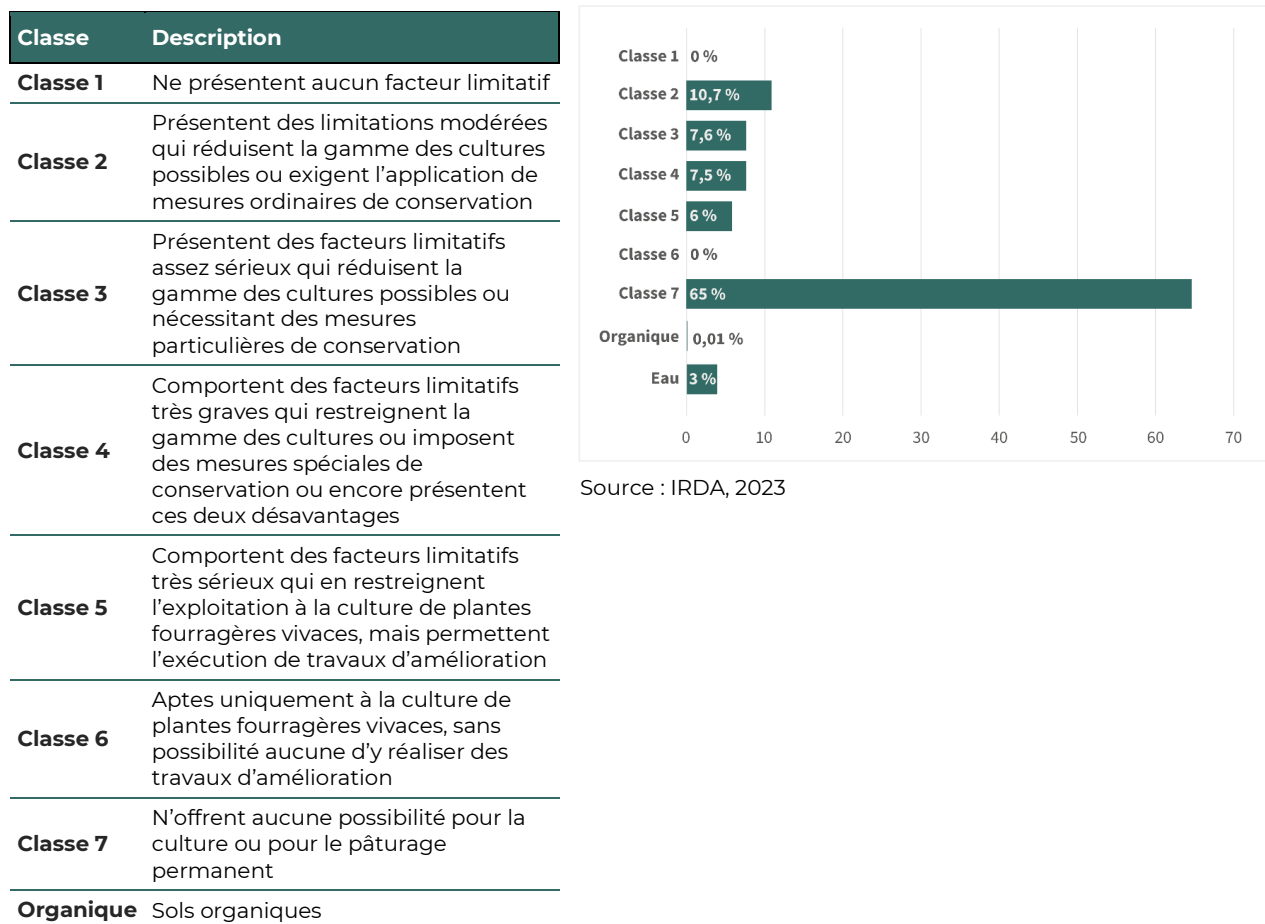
| Classe | Description |
|---|---|
| Classe 1 | Ne présentent aucun facteur limitatif |
| Classe 2 | Présentent des limitations modérées qui réduisent la gamme des cultures possibles ou exigent l'application de mesures ordinaires de conservation |
| Classe 3 | Présentent des facteurs limitatifs assez sérieux qui réduisent la gamme des cultures possibles ou nécessitant des mesures particulières de conservation |
| Classe 4 | Comportent des facteurs limitatifs très graves qui restreignent la gamme des cultures ou imposent des mesures spéciales de conservation ou encore présentent ces deux désavantages |
| Classe 5 | Comportent des facteurs limitatifs très sérieux qui en restreignent l'exploitation à la culture de plantes fourragères vivaces, mais permettent l'exécution de travaux d'amélioration |
| Classe 6 | Aptes uniquement à la culture de plantes fourragères vivaces, sans possibilité aucune d'y réaliser des travaux d'amélioration |
| Classe 7 | N'offrent aucune possibilité pour la culture ou pour le pâturage permanent |
| Organique | Sols organiques |

Classe 1 0 %
Classe 2 10,7 %
Classe 3 7,6 %
Classe 4 7,5 %
Classe 5 6 %
Classe 6 0 %
Classe 7 65 %
Organique 0,01 %
Eau 3 %

0 10 20 30 40 50 60 70

Source : IRDA, 2023